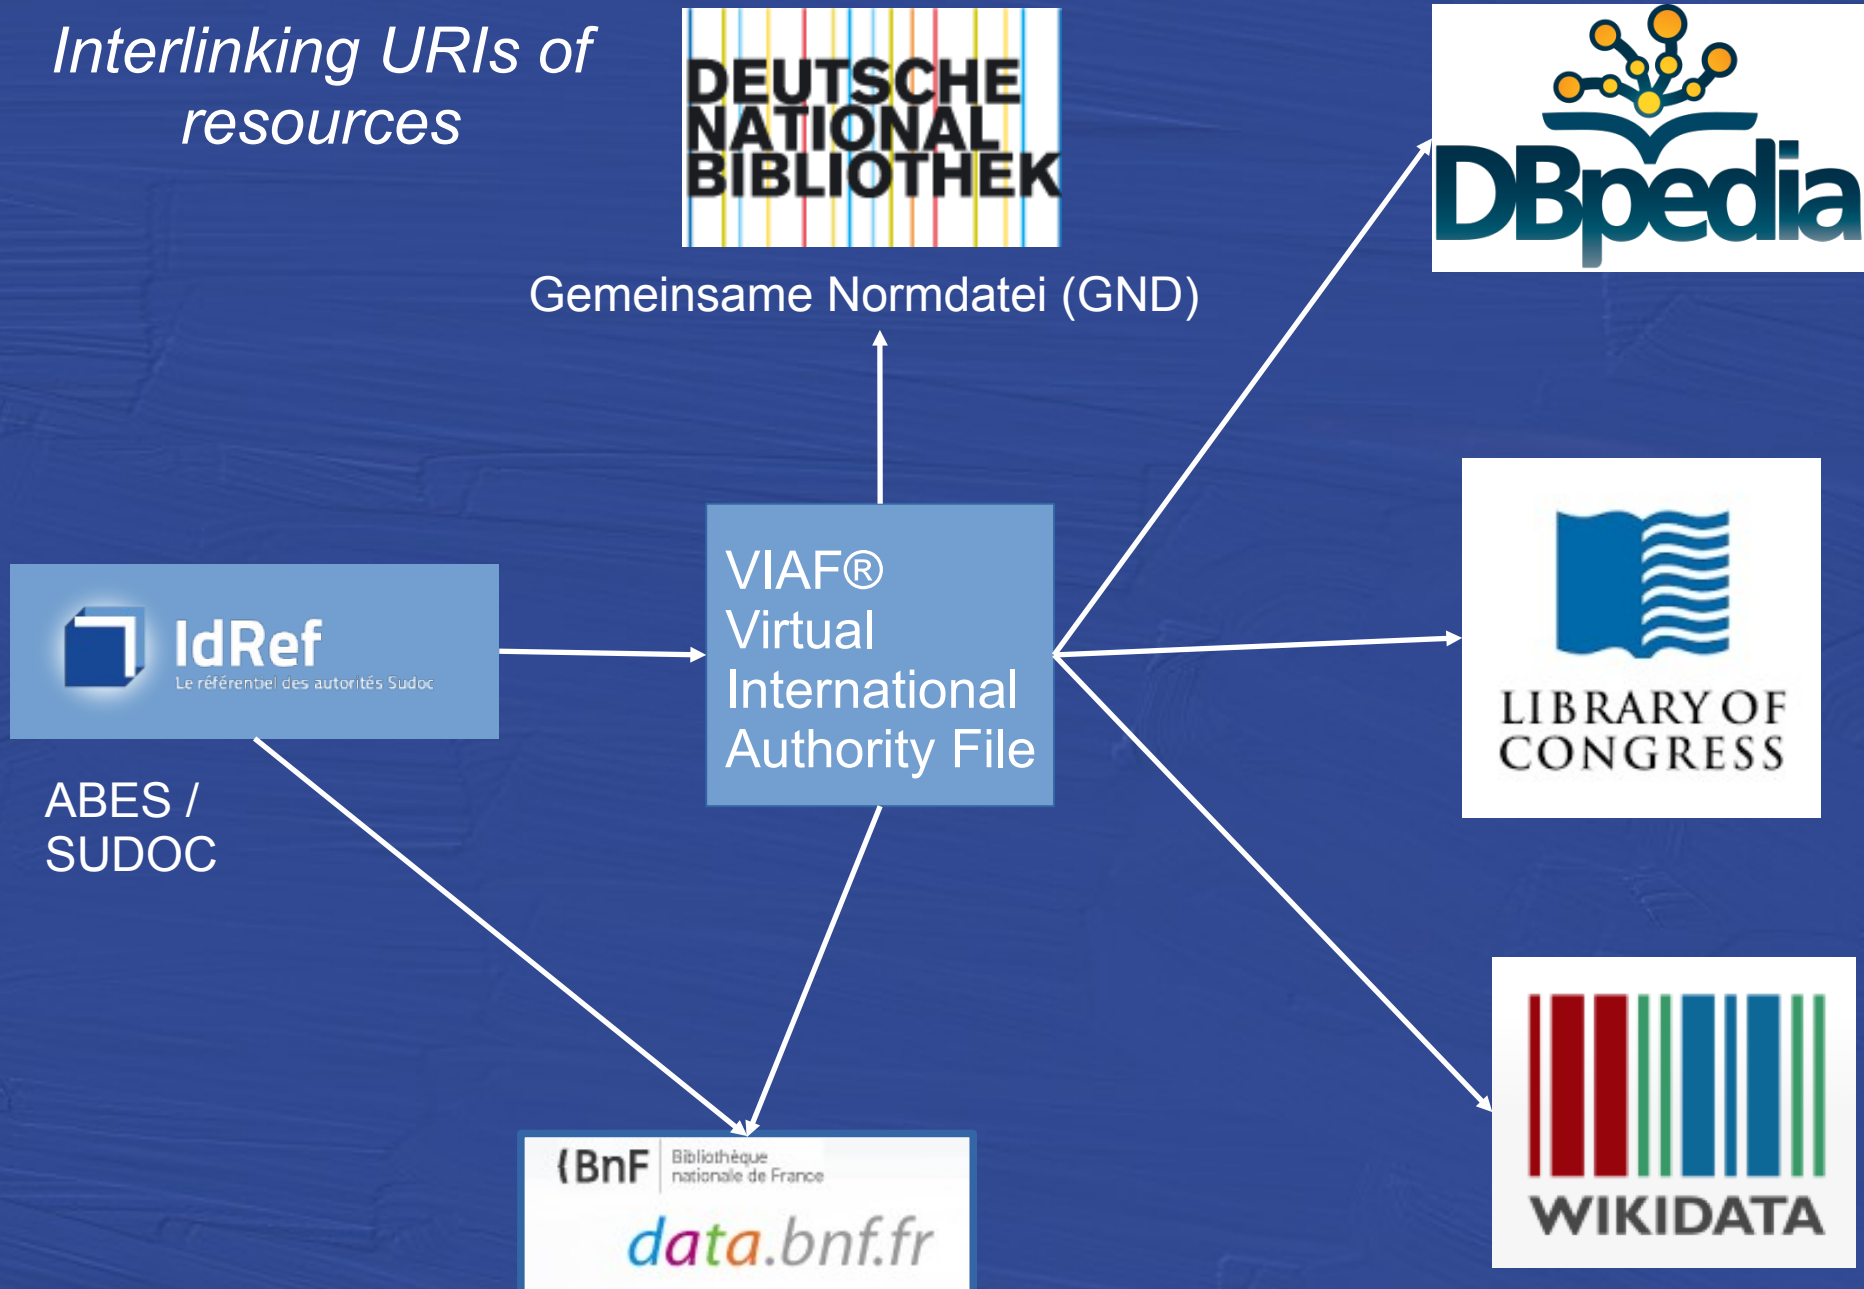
Interlinking URIs of resources

DEUTSCHE NATIONAL BIBLIOTHEK

Gemeinsame Normdatei (GND)

DBpedia

IdRef
Le référentiel des autorités Sudoc

ABES / SUDOC

VIAF®
Virtual International Authority File

LIBRARY OF CONGRESS

WIKIDATA

{BnF Bibliothèque nationale de France
data.bnf.fr